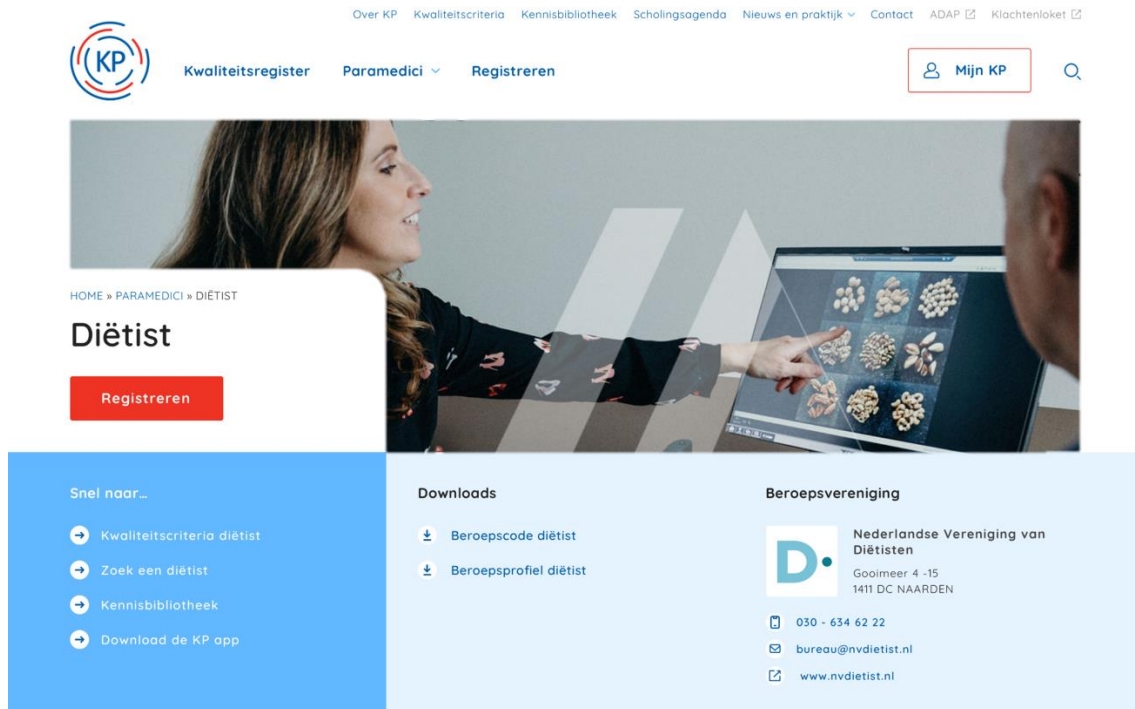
Over KP Kwaliteitscriteria Kennisbibliotheek Scholingsagenda Nieuws en praktijk Contact ADAP Klachtenloket

KP

Kwaliteitsregister Paramedici Registreren

Mijn KP

HOME » PARAMEDICI » DIËTIST

Diëtist

Registreren

Snel naar...

Kwaliteitscriteria diëtist

Zoek een diëtist

Kennisbibliotheek

Download de KP app

Downloads

Beroepscode diëtist

Beroepsprofiel diëtist

Beroepsvereniging

D

Nederlandse Vereniging van Diëtisten

Gooimeer 4 -15
1411 DC NAARDEN

030 - 634 62 22

bureau@nvdietist.nl

www.nvdietist.nl